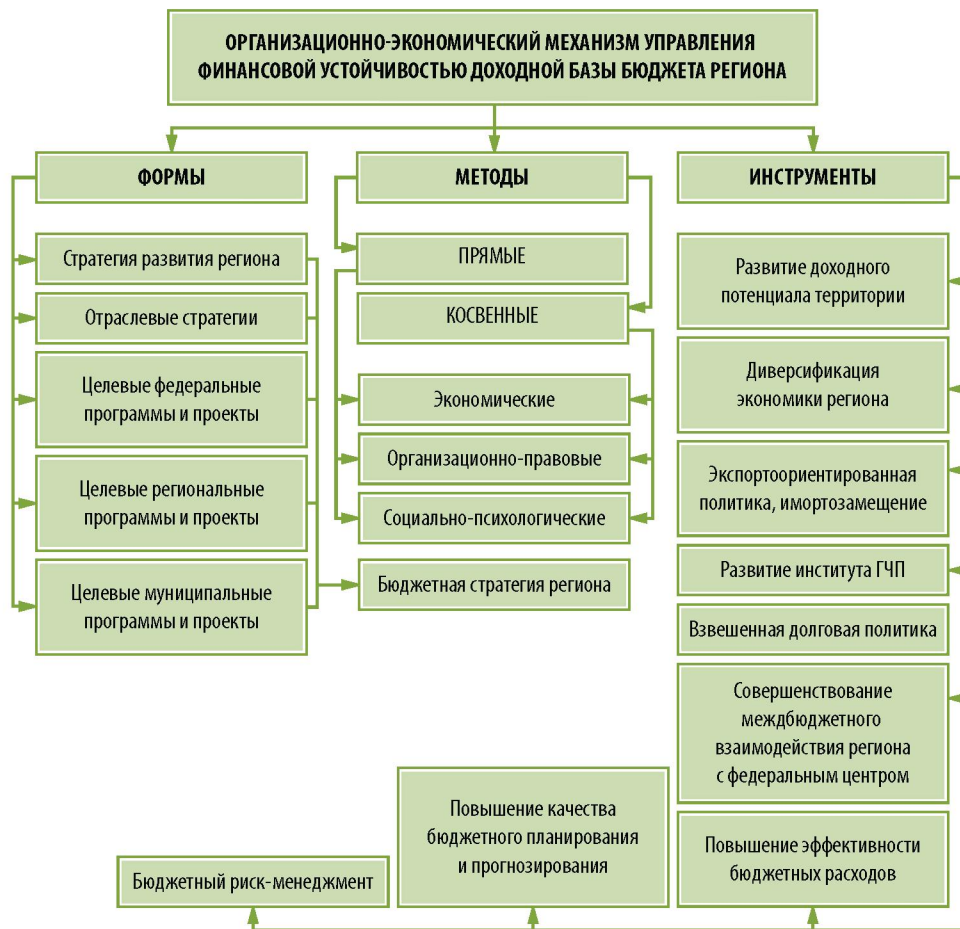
ОРГАНИЗАЦИОННО-ЭКОНОМИЧЕСКИЙ МЕХАНИЗМ УПРАВЛЕНИЯ ФИНАНСОВОЙ УСТОЙЧИВОСТЬЮ ДОХОДНОЙ БАЗЫ БЮДЖЕТА РЕГИОНА

ФОРМЫ

Стратегия развития региона

Отраслевые стратегии

Целевые федеральные программы и проекты

Целевые региональные программы и проекты

Целевые муниципальные программы и проекты

МЕТОДЫ

ПРЯМЫЕ

КОСВЕННЫЕ

Экономические

Организационно-правовые

Социально-психологические

Бюджетная стратегия региона

ИНСТРУМЕНТЫ

Развитие доходного потенциала территории

Диверсификация экономики региона

Экспортоориентированная политика, имортозамещение

Развитие института ГЧП

Взвешенная долговая политика

Совершенствование междбюджетного взаимодействия региона с федеральным центром

Повышение эффективности бюджетных расходов

Повышение качества бюджетного планирования и прогнозирования

Бюджетный риск-менеджмент